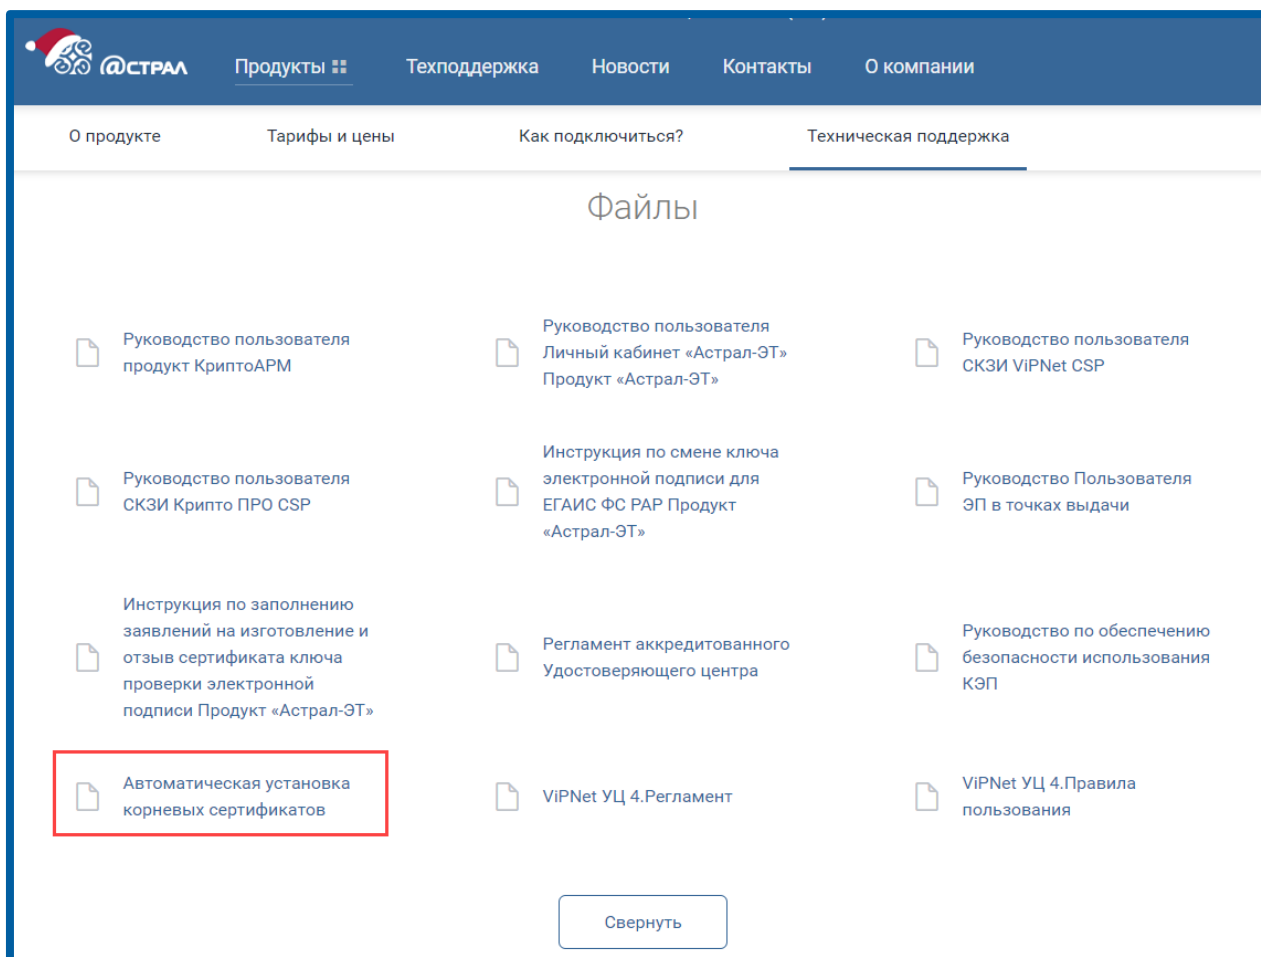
@СТРАЛ Продукты Техподдержка Новости Контакты О компании

О продукте Тарифы и цены Как подключиться? Техническая поддержка

Файлы

Руководство пользователя продукт КриптоАРМ

Руководство пользователя Личный кабинет «Астрал-ЭТ» Продукт «Астрал-ЭТ»

Руководство пользователя СКЗИ ViPNet CSP

Руководство пользователя СКЗИ Крипто ПРО CSP

Инструкция по смене ключа электронной подписи для ЕГАИС ФС РАР Продукт «Астрал-ЭТ»

Руководство Пользователя ЭП в точках выдачи

Инструкция по заполнению заявлений на изготовление и отзыв сертификата ключа проверки электронной подписи Продукт «Астрал-ЭТ»

Регламент аккредитованного Удостоверяющего центра

Руководство по обеспечению безопасности использования КЭП

Автоматическая установка корневых сертификатов

ViPNet УЦ 4.Регламент

ViPNet УЦ 4.Правила пользования

Свернуть